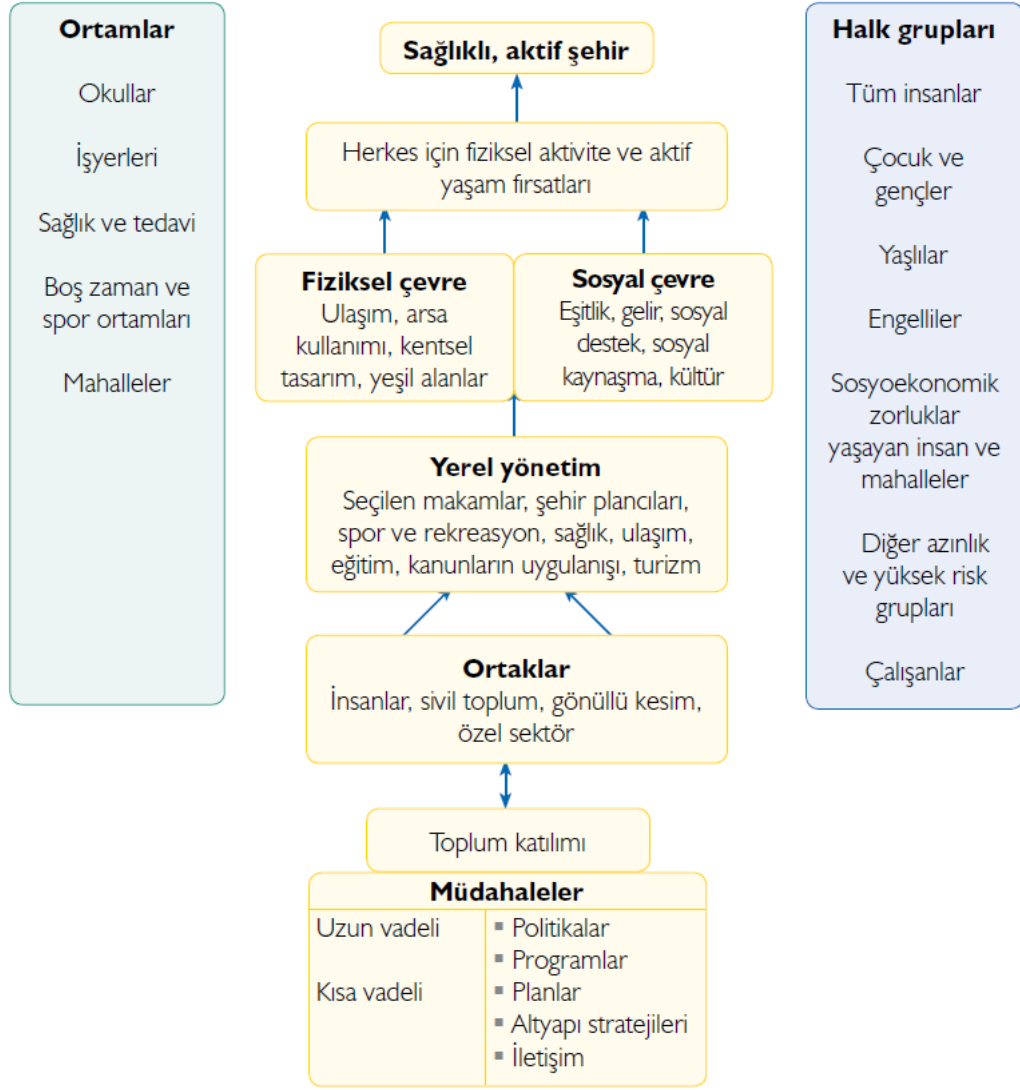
**Ortamlar**

Okullar

İşyerleri

Sağlık ve tedavi

Boş zaman ve spor ortamları

Mahalleler

**Sağlıklı, aktif şehir**

Herkes için fiziksel aktivite ve aktif yaşam fırsatları

**Fiziksel çevre**
Ulaşım, arsa kullanımı, kentsel tasarım, yeşil alanlar

**Sosyal çevre**
Eşitlik, gelir, sosyal destek, sosyal kaynaşma, kültür

**Yerel yönetim**
Seçilen makamlar, şehir plancıları, spor ve rekreasyon, sağlık, ulaşım, eğitim, kanunların uygulanışı, turizm

**Ortaklar**
İnsanlar, sivil toplum, gönüllü kesim, özel sektör

Toplum katılımı

**Müdahaleler**

| Uzun vadeli<br><br>Kısa vadeli | ▪ Politikalar<br>▪ Programlar<br>▪ Planlar<br>▪ Altyapı stratejileri<br>▪ İletişim |
|---|---|

**Halk grupları**

Tüm insanlar

Çocuk ve gençler

Yaşlılar

Engelliler

Sosyoekonomik zorluklar yaşayan insan ve mahalleler

Diğer azınlık ve yüksek risk grupları

Çalışanlar